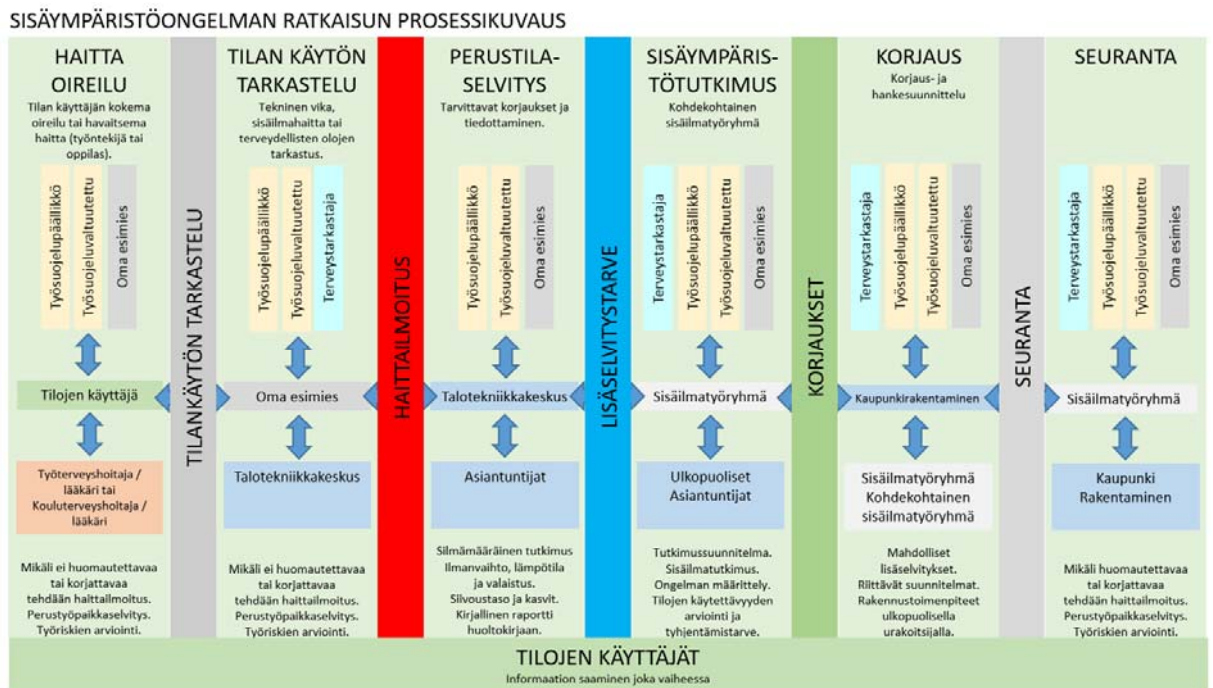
SISÄYMPÄRISTÖONGELMAN RATKAISUN PROSESSIKUVAUS

HAITTA OIREILU
Tilan käyttäjän kokema oireilu tai havaitsema haitta (työntekijä tai oppilas).

Työsuojelupäällikkö
Työsuojeluvaltuutettu
Oma esimies

Tilojen käyttäjä

Työterveyshoitaja / lääkäri tai Kouluterveyshoitaja / lääkäri

Mikäli ei huomautettavaa tai korjattavaa tehdään haittailmoitus. Perustyöpaikkaselvitys. Työriskien arviointi.

TILANKÄYTÖN TARKASTELU

TILAN KÄYTÖN TARKASTELU
Tekninen vika, sisäilmahaitta tai terveydellisten olojen tarkastus.

Työsuojelupäällikkö
Työsuojeluvaltuutettu
Terveystarkastaja

Oma esimies

Talotekniikkakeskus

Mikäli ei huomautettavaa tai korjattavaa tehdään haittailmoitus. Perustyöpaikkaselvitys. Työriskien arviointi.

HAITTAILMOITUS

PERUSTILA-SELVITYS
Tarvittavat korjaukset ja tiedottaminen.

Työsuojelupäällikkö
Työsuojeluvaltuutettu
Oma esimies

Talotekniikkakeskus

Asiantuntijat

Silmämääräinen tutkimus Ilmanvaihto, lämpötila ja valaistus. Siivoustaso ja kasvit. Kirjallinen raportti huoltokirjaan.

LISÄSELVITYSTARVE

SISÄYMPÄRIS-TÖTUTKIMUS
Kohdekohtainen sisäilmatyöryhmä

Terveystarkastaja
Työsuojelupäällikkö
Työsuojeluvaltuutettu
Oma esimies

Sisäilmatyöryhmä

Ulkopuoliset Asiantuntijat

Tutkimussuunnitelma. Sisäilmatutkimus. Ongelman määrittely. Tilojen käytettävyyden arviointi ja tyhjentämistarve.

KORJAUKSET

KORJAUS
Korjaus- ja hankesuunnittelu

Terveystarkastaja
Työsuojelupäällikkö
Työsuojeluvaltuutettu
Oma esimies

Kaupunkirakentaminen

Sisäilmatyöryhmä Kohdekohtainen sisäilmatyöryhmä

Mahdolliset lisäselvitykset. Riittävät suunnitelmat. Rakennustoimenpiteet ulkopuolisella urakoitsijalla.

SEURANTA

SEURANTA

Terveystarkastaja
Työsuojelupäällikkö
Työsuojeluvaltuutettu
Oma esimies

Sisäilmatyöryhmä

Kaupunki Rakentaminen

Mikäli huomautettavaa tai korjattavaa tehdään haittailmoitus. Perustyöpaikkaselvitys. Työriskien arviointi.

TILOJEN KÄYTTÄJÄT
Informaation saaminen joka vaiheessa